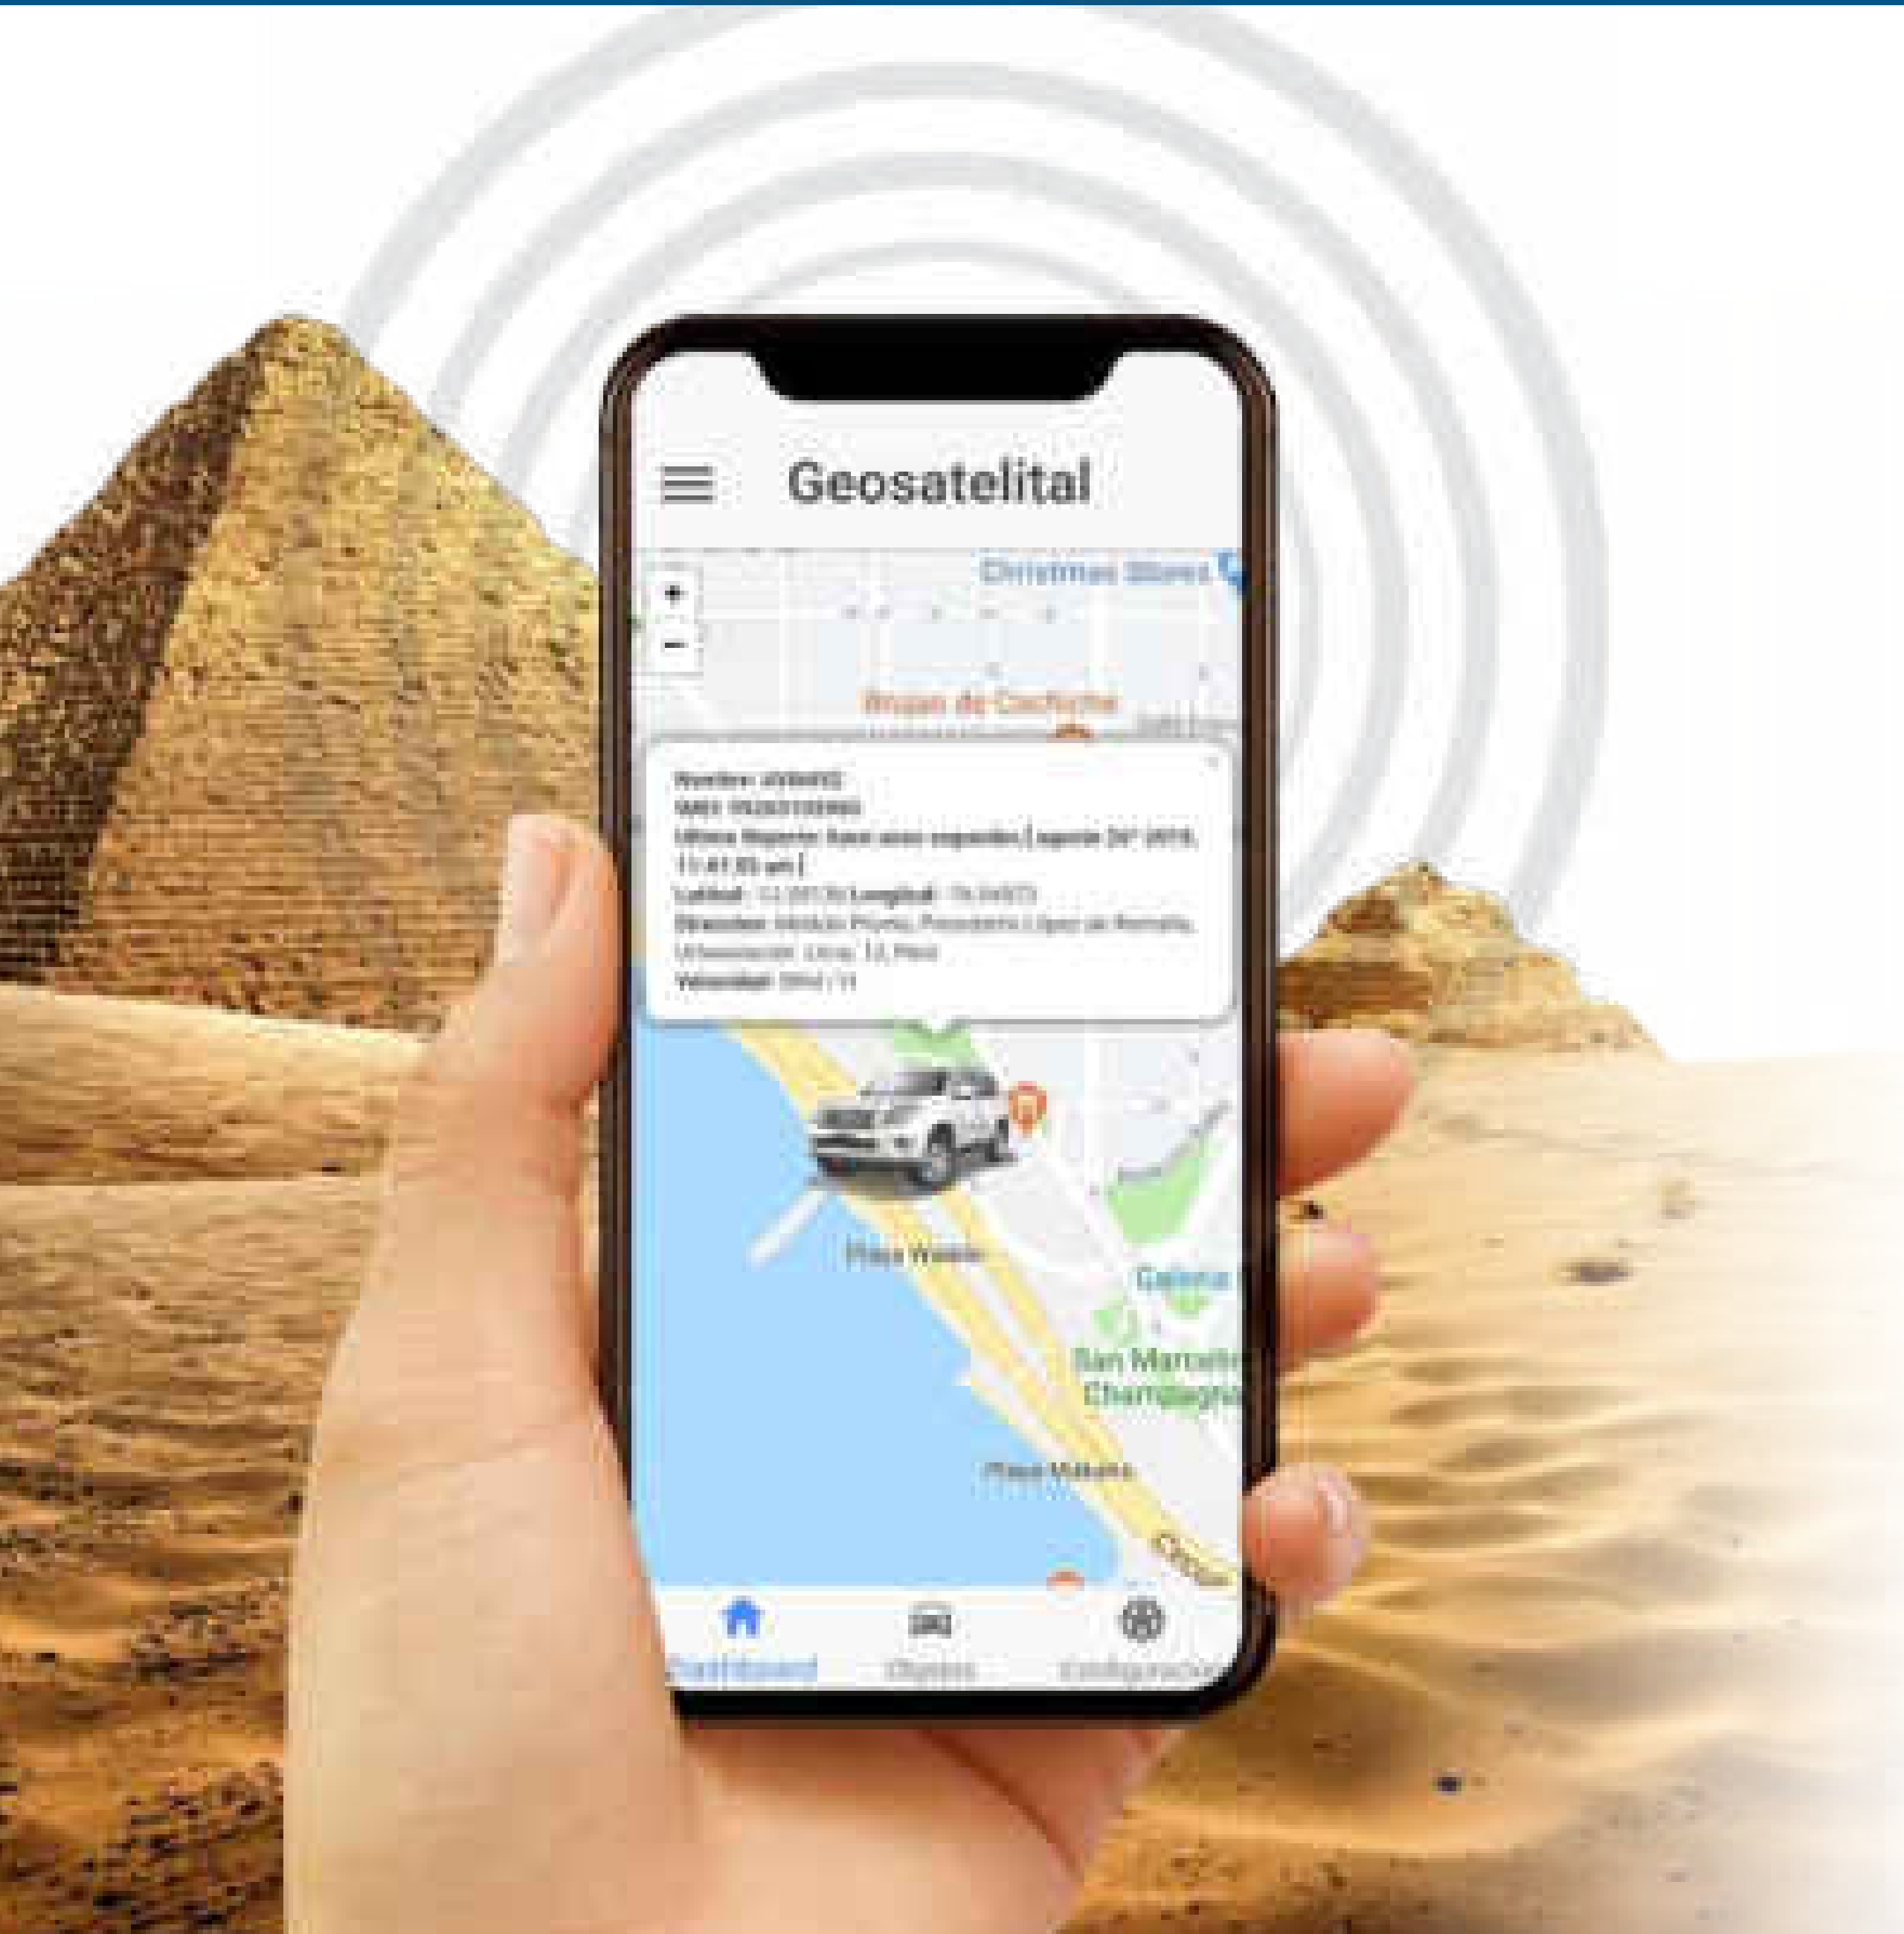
Geosatelital

+
−

Christmas Stores

Brujas de Cachiche

Nombre: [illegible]
IMEI: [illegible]
Último Reporte: hace unos segundos [ agosto 26° 2019, 11:41:55 am ]
Latitud: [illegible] Longitud: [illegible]
Dirección: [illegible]
Velocidad: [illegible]

Playa Waikiki

Galería

San Marcelo Champagnat

Playa Makaha

Dashboard
Objetos
Configuración